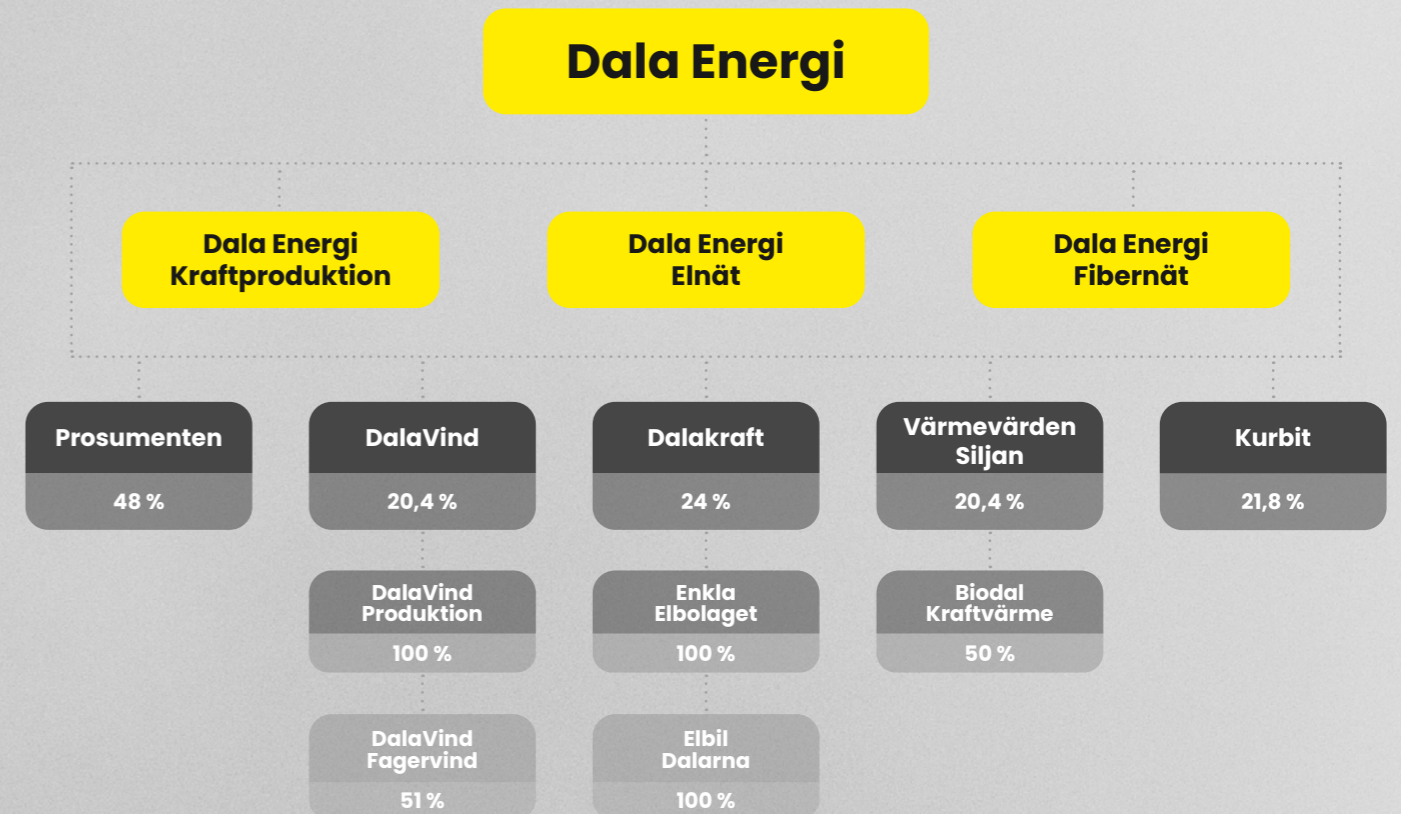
Dala Energi

Dala Energi Kraftproduktion

Dala Energi Elnät

Dala Energi Fibernät

Prosumenten
48 %

DalaVind
20,4 %

Dalakraft
24 %

Värmevärden Siljan
20,4 %

Kurbit
21,8 %

DalaVind Produktion
100 %

Enkla Elbolaget
100 %

Biodal Kraftvärme
50 %

DalaVind Fagervind
51 %

Elbil Dalarna
100 %